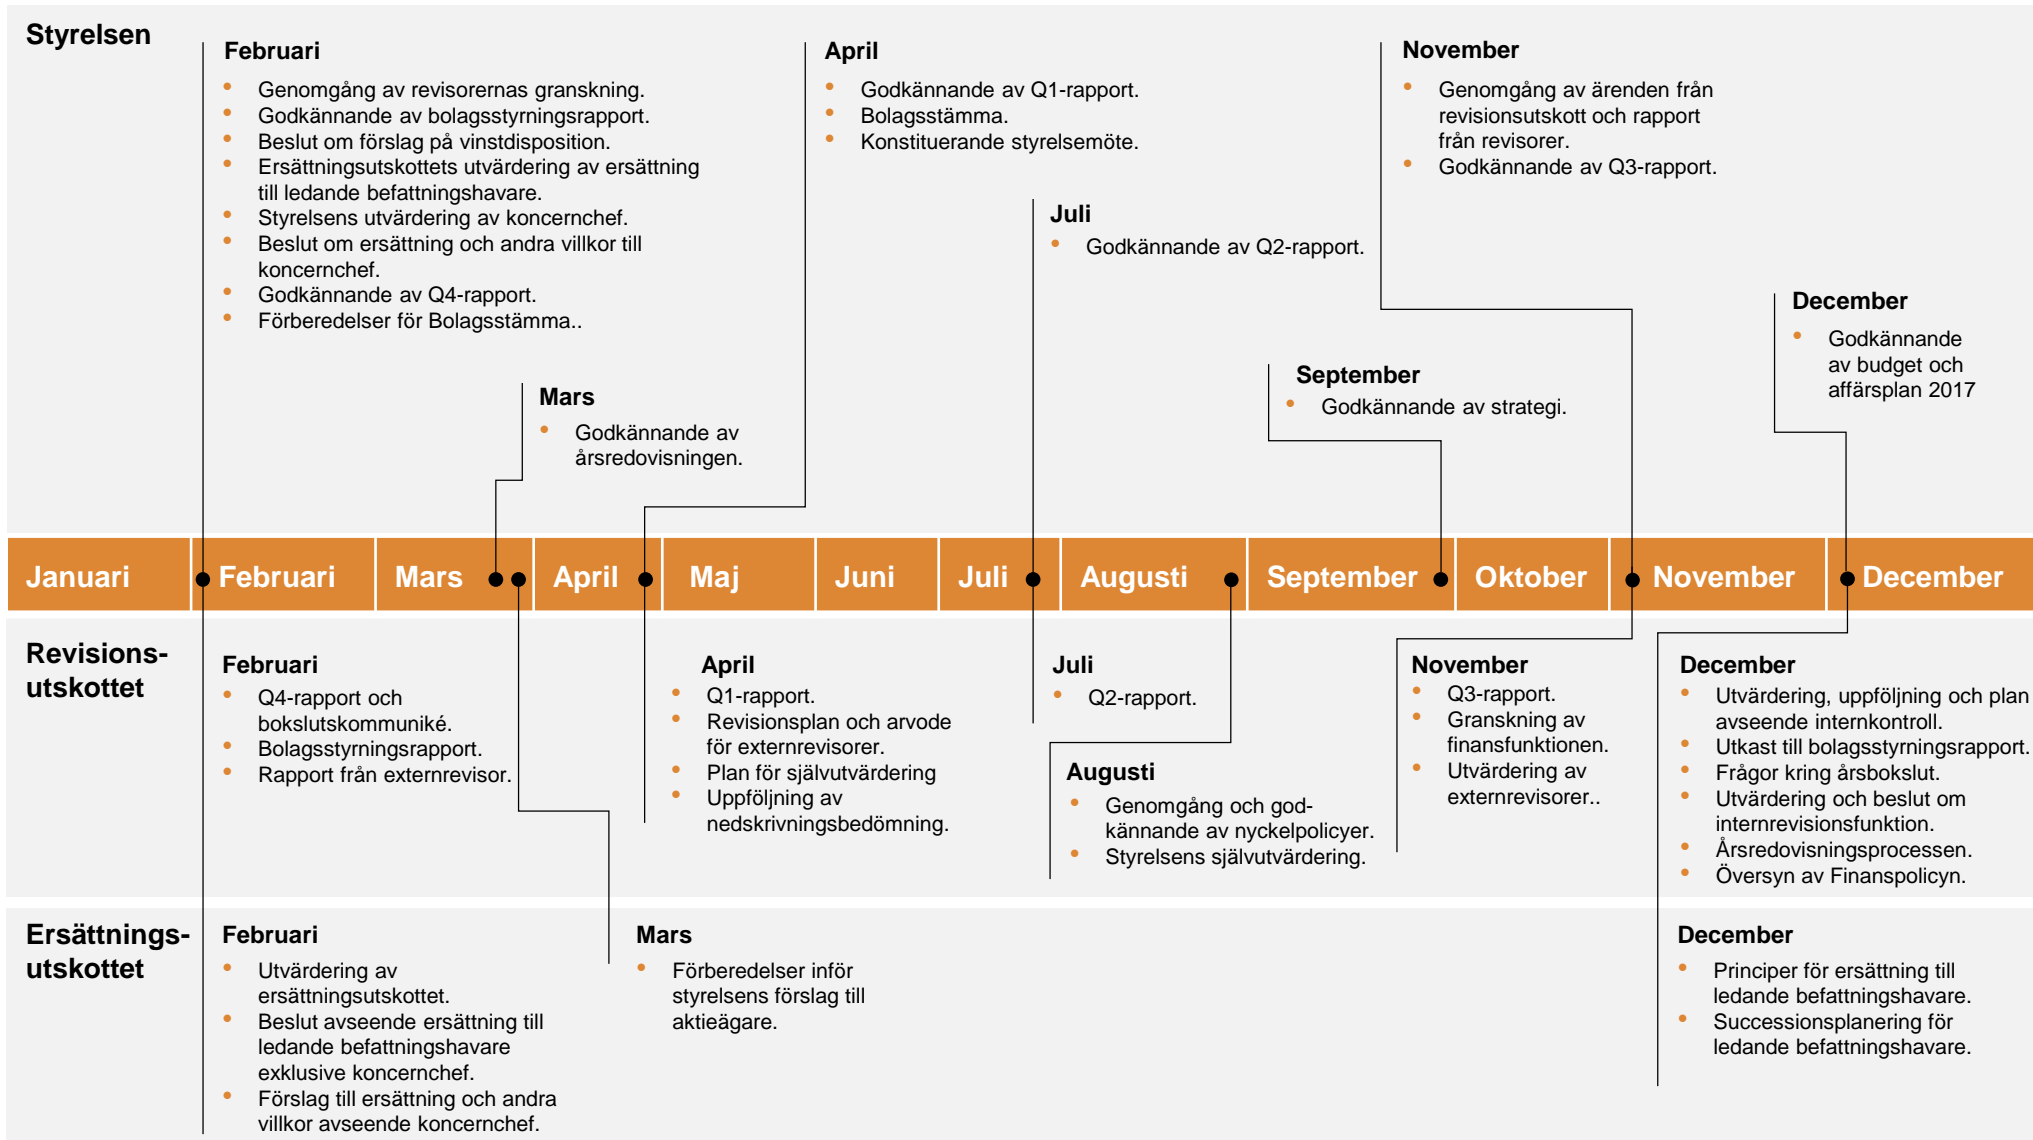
Styrelsen

Februari
- Genomgång av revisorernas granskning.
- Godkännande av bolagsstyrningsrapport.
- Beslut om förslag på vinstdisposition.
- Ersättningsutskottets utvärdering av ersättning till ledande befattningshavare.
- Styrelsens utvärdering av koncernchef.
- Beslut om ersättning och andra villkor till koncernchef.
- Godkännande av Q4-rapport.
- Förberedelser för Bolagsstämma..

Mars
- Godkännande av årsredovisningen.

April
- Godkännande av Q1-rapport.
- Bolagsstämma.
- Konstituerande styrelsemöte.

Juli
- Godkännande av Q2-rapport.

September
- Godkännande av strategi.

November
- Genomgång av ärenden från revisionsutskott och rapport från revisorer.
- Godkännande av Q3-rapport.

December
- Godkännande av budget och affärsplan 2017

Januari Februari Mars April Maj Juni Juli Augusti September Oktober November December

Revisionsutskottet

Februari
- Q4-rapport och bokslutskommuniké.
- Bolagsstyrningsrapport.
- Rapport från externrevisor.

April
- Q1-rapport.
- Revisionsplan och arvode för externrevisorer.
- Plan för självutvärdering
- Uppföljning av nedskrivningsbedömning.

Juli
- Q2-rapport.

Augusti
- Genomgång och godkännande av nyckelpolicyer.
- Styrelsens självutvärdering.

November
- Q3-rapport.
- Granskning av finansfunktionen.
- Utvärdering av externrevisorer..

December
- Utvärdering, uppföljning och plan avseende internkontroll.
- Utkast till bolagsstyrningsrapport.
- Frågor kring årsbokslut.
- Utvärdering och beslut om internrevisionsfunktion.
- Årsredovisningsprocessen.
- Översyn av Finanspolicyn.

Ersättningsutskottet

Februari
- Utvärdering av ersättningsutskottet.
- Beslut avseende ersättning till ledande befattningshavare exklusive koncernchef.
- Förslag till ersättning och andra villkor avseende koncernchef.

Mars
- Förberedelser inför styrelsens förslag till aktieägare.

December
- Principer för ersättning till ledande befattningshavare.
- Successionsplanering för ledande befattningshavare.